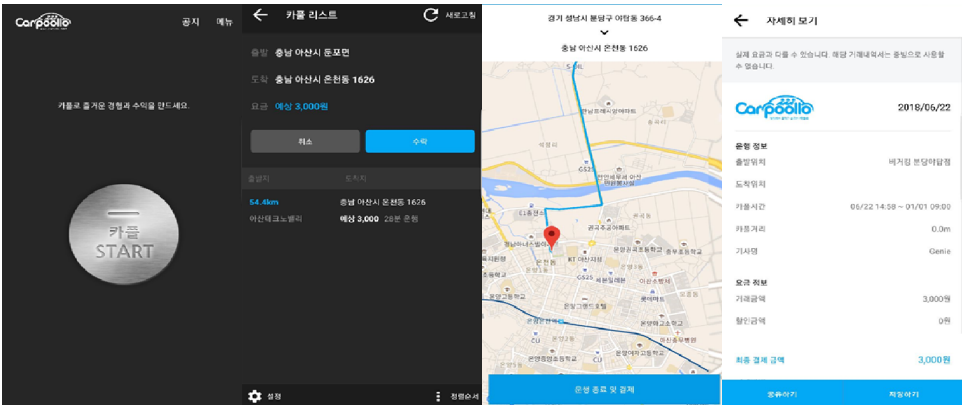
Carpoolo

공지 메뉴

카풀로 즐거운 경험과 수익을 만드세요

카풀
START

카풀 리스트

새로고침

출발 충남 아산시 둔포면

도착 충남 아산시 온천동 1626

요금 예상 3,000원

취소

수락

출발지 도착지

54.4km 충남 아산시 온천동 1626

아산테크노밸리 예상 3,000 28분 운행

설정

정렬순서

경기 성남시 분당구 야탑동 366-4

충남 아산시 온천동 1626

운행 종료 및 결제

자세히 보기

실제 요금과 다를 수 있습니다. 해당 거래내역서는 증빙으로 사용할 수 없습니다.

Carpoolo

2018/06/22

운행 정보

출발위치 버거킹 분당야탑점

도착위치

카풀시간 06/22 14:58 ~ 01/01 09:00

카풀거리 0.0m

기사명 Genie

요금 정보

거래금액 3,000원

할인금액 0원

최종 결제 금액 3,000원

공유하기

저장하기